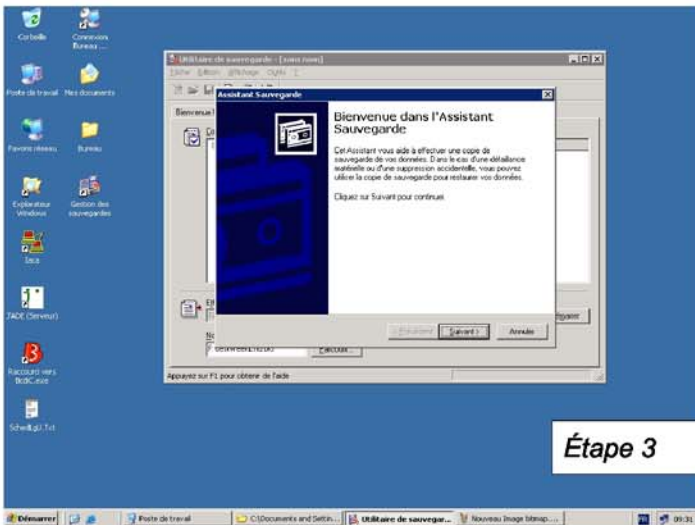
Corbeille

Connexion Bureau ...

Poste de travail

Mes documents

Favoris réseau

Bureau

Explorateur Windows

Gestion des sauvegardes

Ixca

JADE (Serveur)

Raccourci vers BcdiC.exe

SchedLgU.Txt

Utilitaire de sauvegarde - [sans nom]

Fichier Edition Affichage Outils ?

Bienvenue

Assistant Sauvegarde

Bienvenue dans l'Assistant Sauvegarde

Cet Assistant vous aide à effectuer une copie de sauvegarde de vos données. Dans le cas d'une défaillance matérielle ou d'une suppression accidentelle, vous pouvez utiliser la copie de sauvegarde pour restaurer vos données.

Cliquez sur Suivant pour continuer.

< Précédent

Suivant >

Annuler

Parcourir...

Appuyez sur F1 pour obtenir de l'aide

Étape 3

Démarrer

Poste de travail

C:\Documents and Settin...

Utilitaire de sauvegar...

Nouveau Image bitmap....

09:31